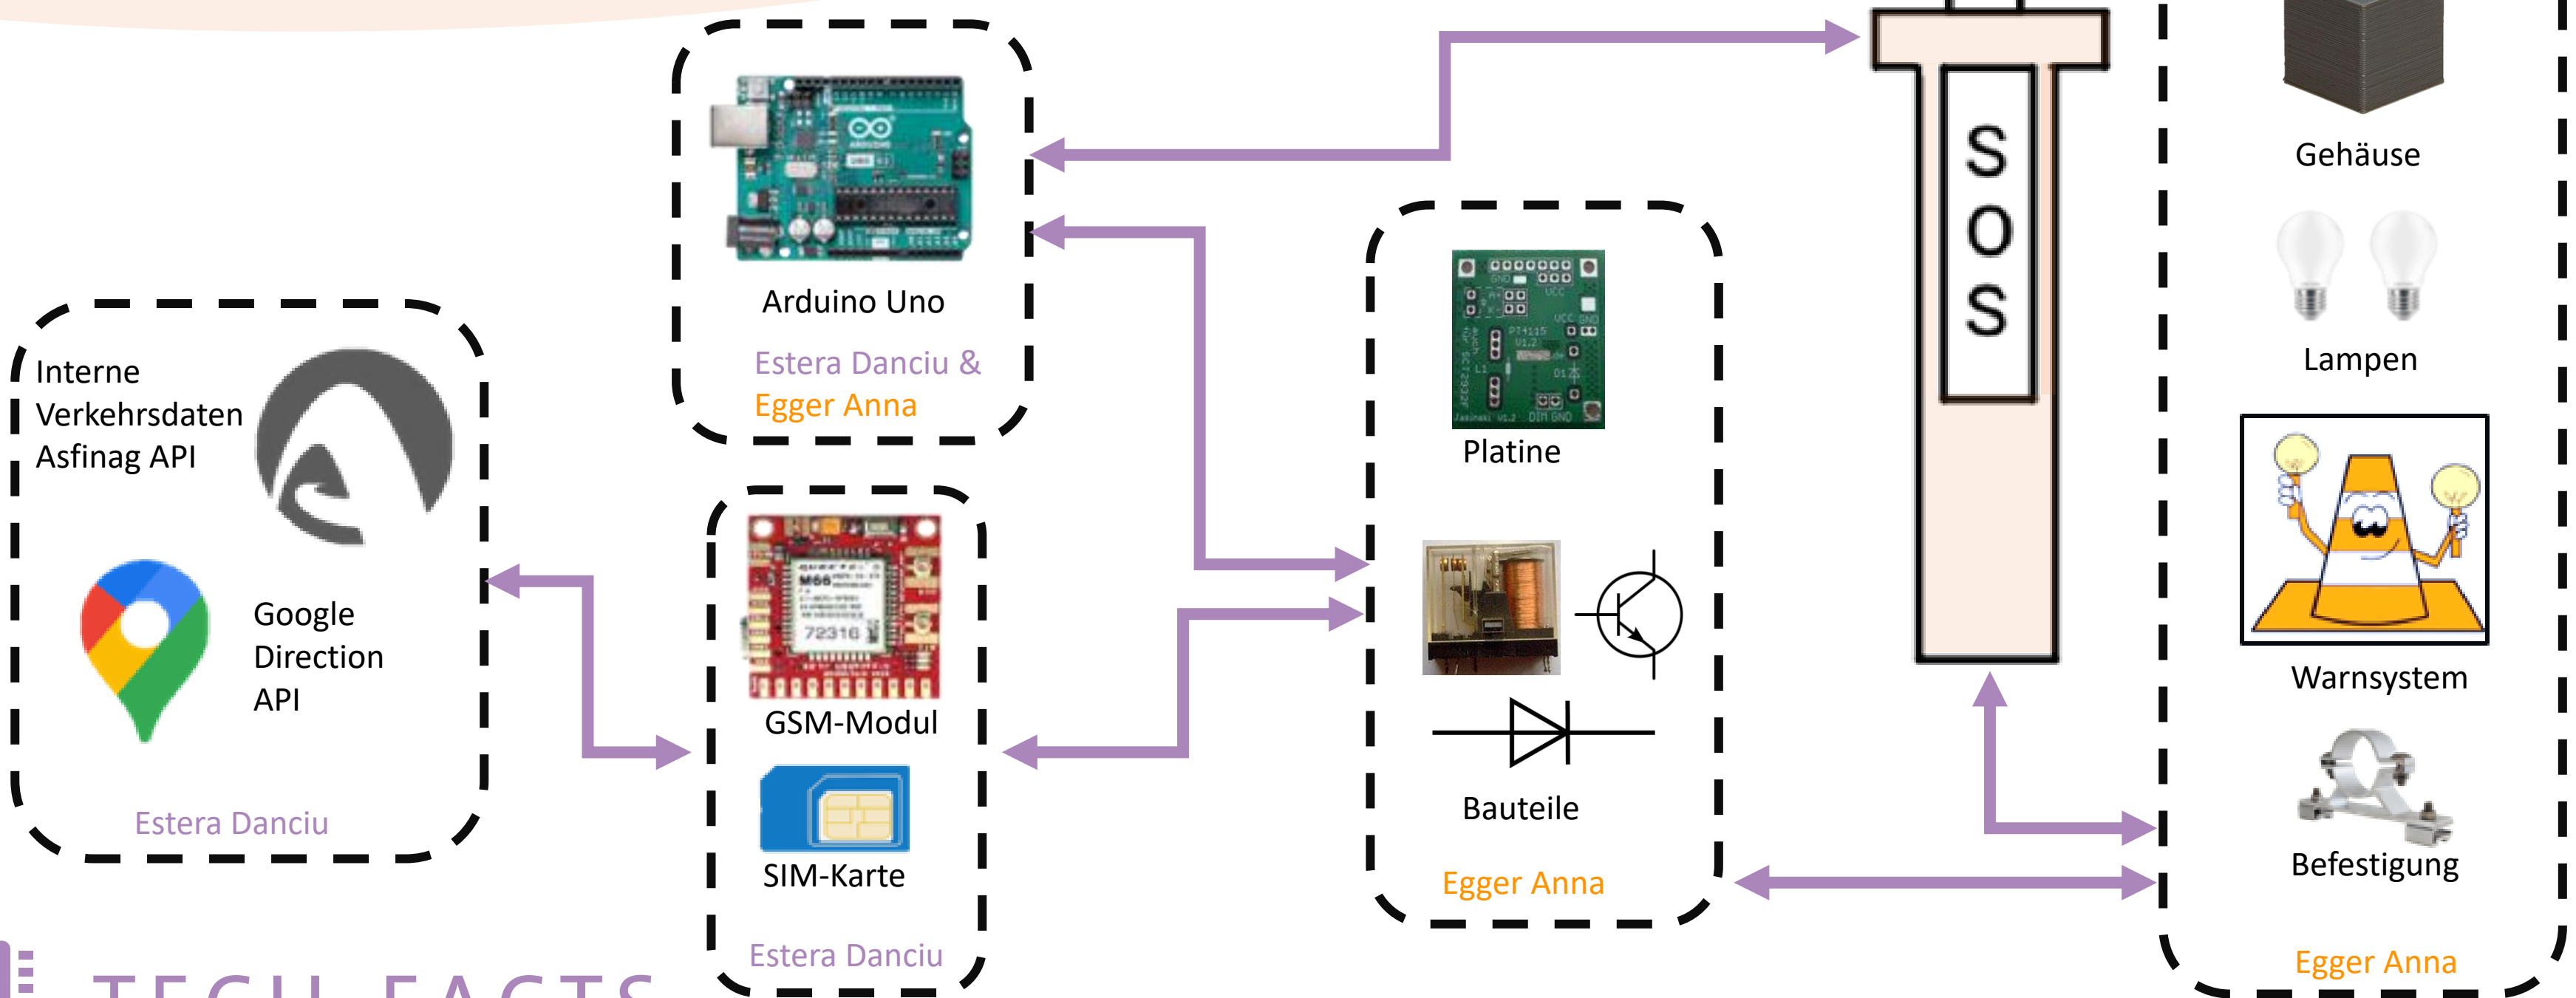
Arduino Uno

Estera Danciu &
Egger Anna

Interne Verkehrsdaten Asfinag API

Google Direction API

Estera Danciu

GSM-Modul

SIM-Karte

Estera Danciu

Platine

Bauteile

Egger Anna

SOS

Gehäuse

Lampen

Warnsystem

Befestigung

Egger Anna

TECH FACTS